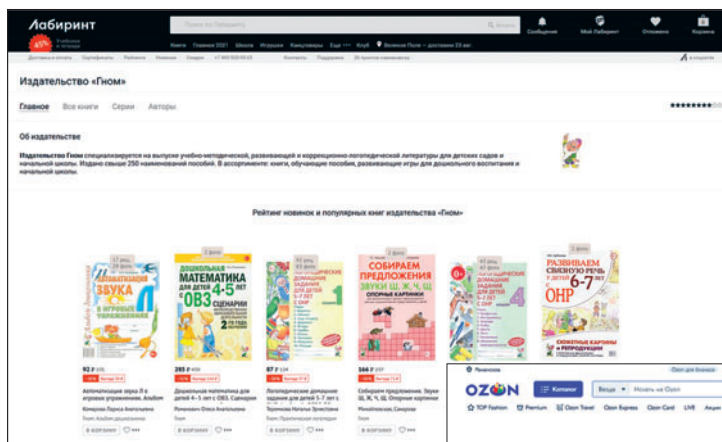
Лабиринт

45% Учебники и тетради

Поиск по Лабиринту

Искать

Сообщения

Мой Лабиринт

Отложено

Корзина

Книги Главное 2021 Школа Игрушки Канцтовары Еще ··· Клуб Великие Луки — доставка 23 авг.

Доставка и оплата Сертификаты Рейтинги Новинки Скидки +7 (495) 920-55-23 Контакты Поддержка 26 пунктов самовывоза

Издательство «Гном»

Главное Все книги Серии Авторы

Об издательстве

Издательство Гном специализируется на выпуске учебно-методической, развивающей и коррекционно-логопедической литературы для детских садов и начальной школы. Издано свыше 250 наименований пособий. В ассортименте: книги, обучающие пособия, развивающие игры для дошкольного воспитания и начальной школы.

Рейтинг новинок и популярных книг издательства «Гном»

АВТОМАТИЗАЦИЯ ЗВУКА Л В ИГРОВЫХ УПРАЖНЕНИЯХ

92 ₽

Автоматизация звука Л в игровых упражнениях. Альбом

Комарова Лариса Анатольевна

В КОРЗИНУ

ДОШКОЛЬНАЯ МАТЕМАТИКА ДЛЯ ДЕТЕЙ 4-5 ЛЕТ С ОВЗ СЦЕНАРИИ

393 ₽

Дошкольная математика для детей 4-5 лет с ОВЗ. Сценарии

Романович Олеся Анатольевна

В КОРЗИНУ

87 ₽

Логопедические домашние задания для детей 5-7 лет с ОНР

Теремкова Наталья Эрнестовна

В КОРЗИНУ

СОБИРАЕМ ПРЕДЛОЖЕНИЯ ЗВУКИ Ш, Ж, Ч, Щ ОПОРНЫЕ КАРТИНКИ

166 ₽

Собираем предложения. Звуки Ш, Ж, Ч, Щ. Опорные картинки

Михайловская, Смирнова

В КОРЗИНУ

ЛОГОПЕДИЧЕСКИЕ ДОМАШНИЕ ЗАДАНИЯ ДЛЯ ДЕТЕЙ 5-7 ЛЕТ С ОНР 4

РАЗВИВАЕМ СВЯЗНУЮ РЕЧЬ У ДЕТЕЙ 6-7 ЛЕТ С ОНР

Великие Луки

Ozon для бизнеса

OZON

Каталог

Везде

Искать на Ozon

TOP Fashion Premium Ozon Travel Ozon Express Ozon Card LIVE Акции